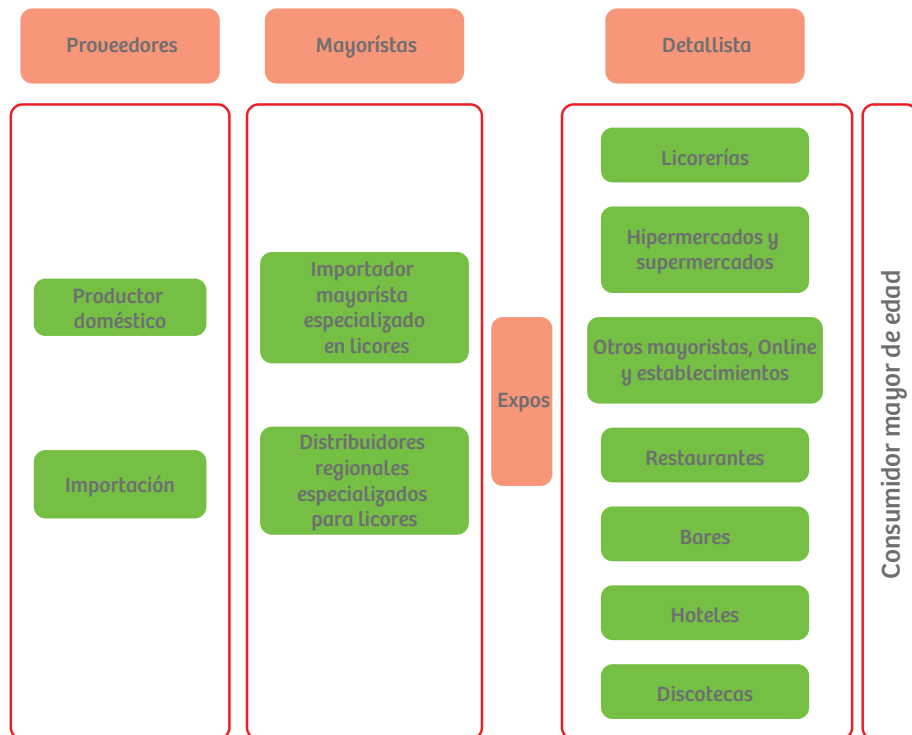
Proveedores

Mayorístas

Detallista

Productor doméstico

Importación

Importador mayorísta especializado en licores

Distribuidores regionales especializados para licores

Expos

Licorerías

Hipermercados y supermercados

Otros mayoristas, Online y establecimientos

Restaurantes

Bares

Hoteles

Discotecas

Consumidor mayor de edad